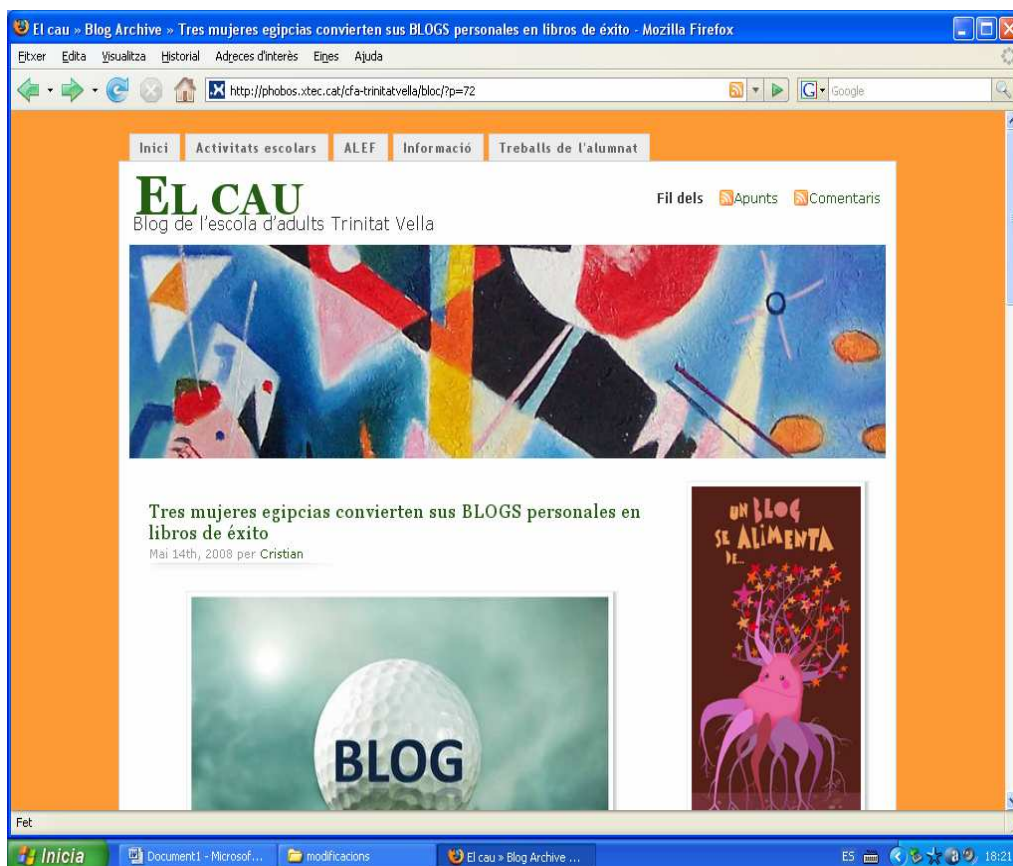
El cau » Blog Archive » Tres mujeres egipcias convierten sus BLOGS personales en libros de éxito - Mozilla Firefox

Fitxer Edita Visualitza Historial Adreces d'interès Eines Ajuda

http://phobos.xtec.cat/cfa-trinitatvella/bloc/?p=72

Google

Inici | Activitats escolars | ALEF | Informació | Treballs de l'alumnat

EL CAU
Blog de l'escola d'adults Trinitat Vella

Fil dels Apunts Comentaris

Tres mujeres egipcias convierten sus BLOGS personales en libros de éxito
Mai 14th, 2008 per Cristian

BLOG

UN BLOG SE ALIMENTA DE...

Fet

Inicia | Document1 - Microsof... | modificacions | El cau » Blog Archive ...

ES 18:21